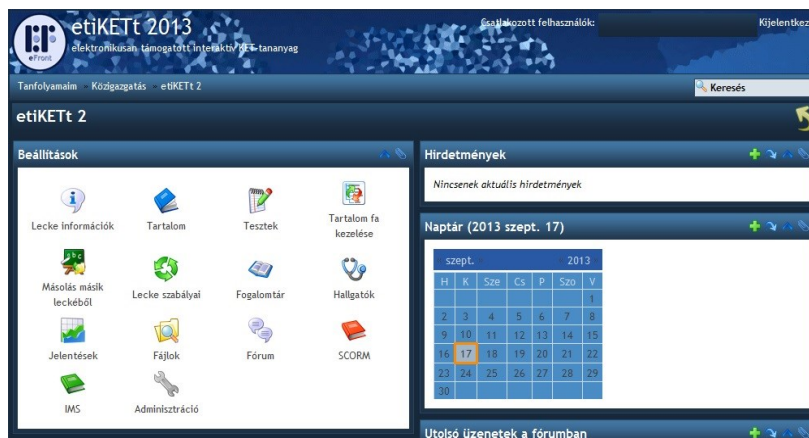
eFront
etiKETt 2013
elektronikusan támogatott interaktív KET-tananyag
Csatlakozott felhasználók:
Kijelentkez

Tanfolyamaim » Közigazgatás » etiKETt 2
Keresés

etiKETt 2

Beállítások

Lecke információk
Tartalom
Tesztek
Tartalom fa kezelése
Másolás másik leckéből
Lecke szabályai
Fogalomtár
Hallgatók
Jelentések
Fájlok
Fórum
SCORM
IMS
Adminisztráció

Hirdetmények

Nincsenek aktuális hirdetmények

Naptár (2013 szept. 17)

szept. 2013

| H | K | Sze | Cs | P | Szo | V |
|---|---|---|---|---|---|---|
| | | | | | | 1 |
| 2 | 3 | 4 | 5 | 6 | 7 | 8 |
| 9 | 10 | 11 | 12 | 13 | 14 | 15 |
| 16 | 17 | 18 | 19 | 20 | 21 | 22 |
| 23 | 24 | 25 | 26 | 27 | 28 | 29 |
| 30 | | | | | | |

Utolsó üzenetek a fórumban